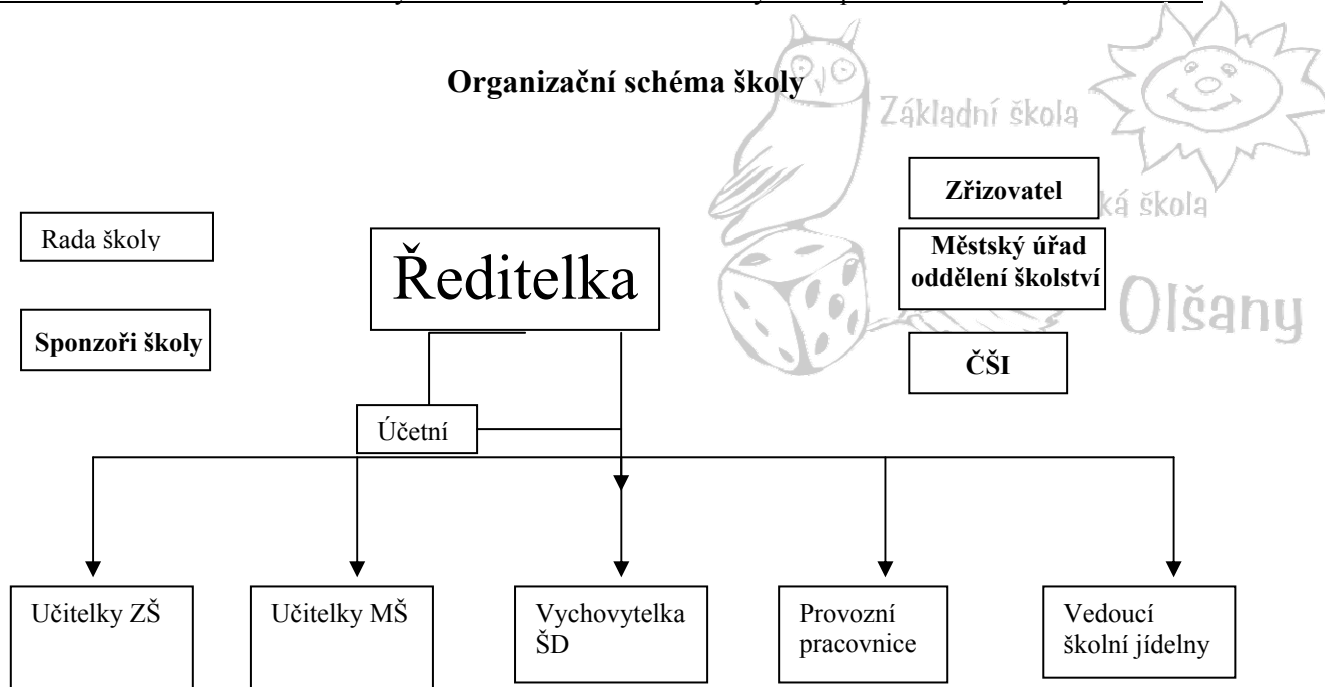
Organizační schéma školy

Základní škola

Zřizovatel

ká škola

Rada školy

Ředitelka

Městský úřad oddělení školství

Olšany

Sponzoři školy

ČŠI

Účetní

Učitelky ZŠ

Učitelky MŠ

Vychovytelka ŠD

Provozní pracovnice

Vedoucí školní jídelny